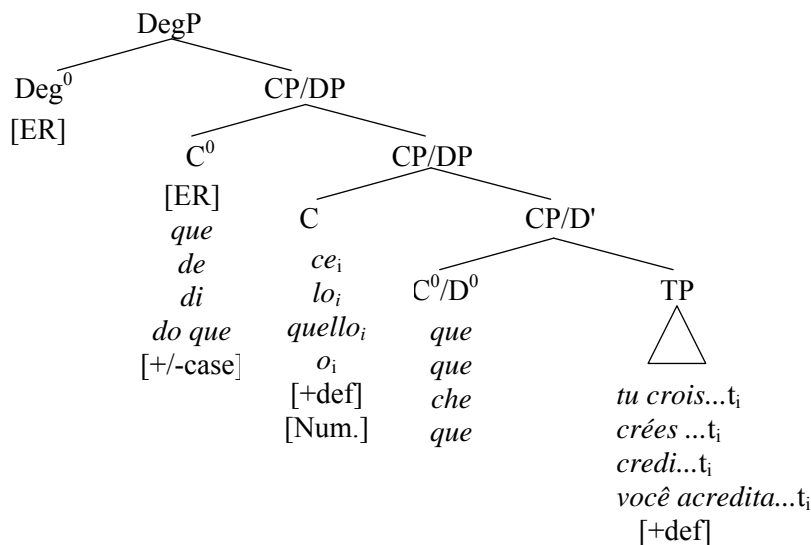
DegP

$Deg^0$
[ER]

CP/DP

$C^0$
[ER]
que
de
di
do que
[+/-case]

CP/DP

C
$ce_i$
$lo_i$
$quello_i$
$o_i$
[+def]
[Num.]

CP/D'

$C^0/D^0$
que
que
che
que

TP

tu crois...$t_i$
crées ...$t_i$
credi...$t_i$
você acredita...$t_i$
[+def]